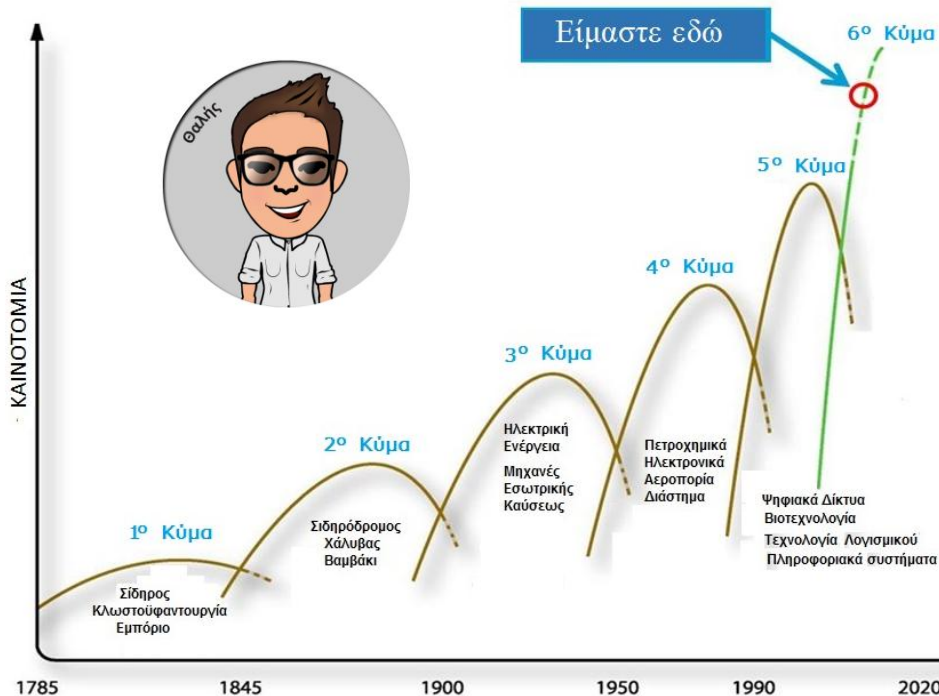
Είμαστε εδώ

6ο Κύμα

Θαλής

ΚΑΙΝΟΤΟΜΙΑ

5ο Κύμα

4ο Κύμα

3ο Κύμα

2ο Κύμα

1ο Κύμα

Σίδηρος
Κλωστοϋφαντουργία
Εμπόριο

Σιδηρόδρομος
Χάλυβας
Βαμβάκι

Ηλεκτρική
Ενέργεια
Μηχανές
Εσωτερικής
Καύσεως

Πετροχημικά
Ηλεκτρονικά
Αεροπορία
Διάστημα

Ψηφιακά Δίκτυα
Βιοτεχνολογία
Τεχνολογία Λογισμικού
Πληροφοριακά συστήματα

1785
1845
1900
1950
1990
2020